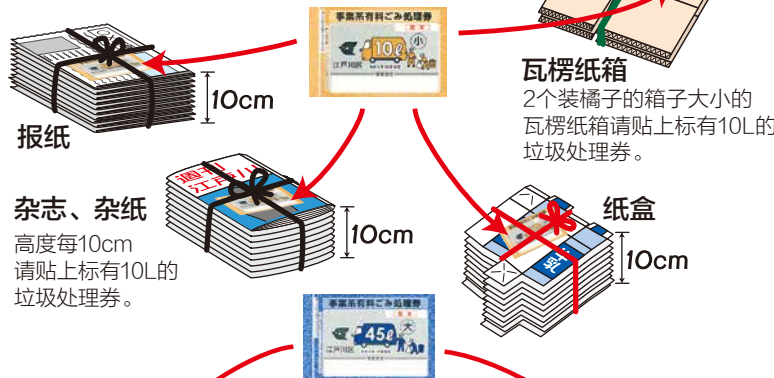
事業系有料ごみ処理券

10ℓ

小

江戸川区

报纸

10cm

瓦楞纸箱

2个装橘子的箱子大小的瓦楞纸箱请贴上标有10L的垃圾处理券。

杂志、杂纸

高度每10cm请贴上标有10L的垃圾处理券。

週刊

江戸川

10cm

纸盒

10cm

乳

事業系有料ごみ処理券

45ℓ

大

江戸川区